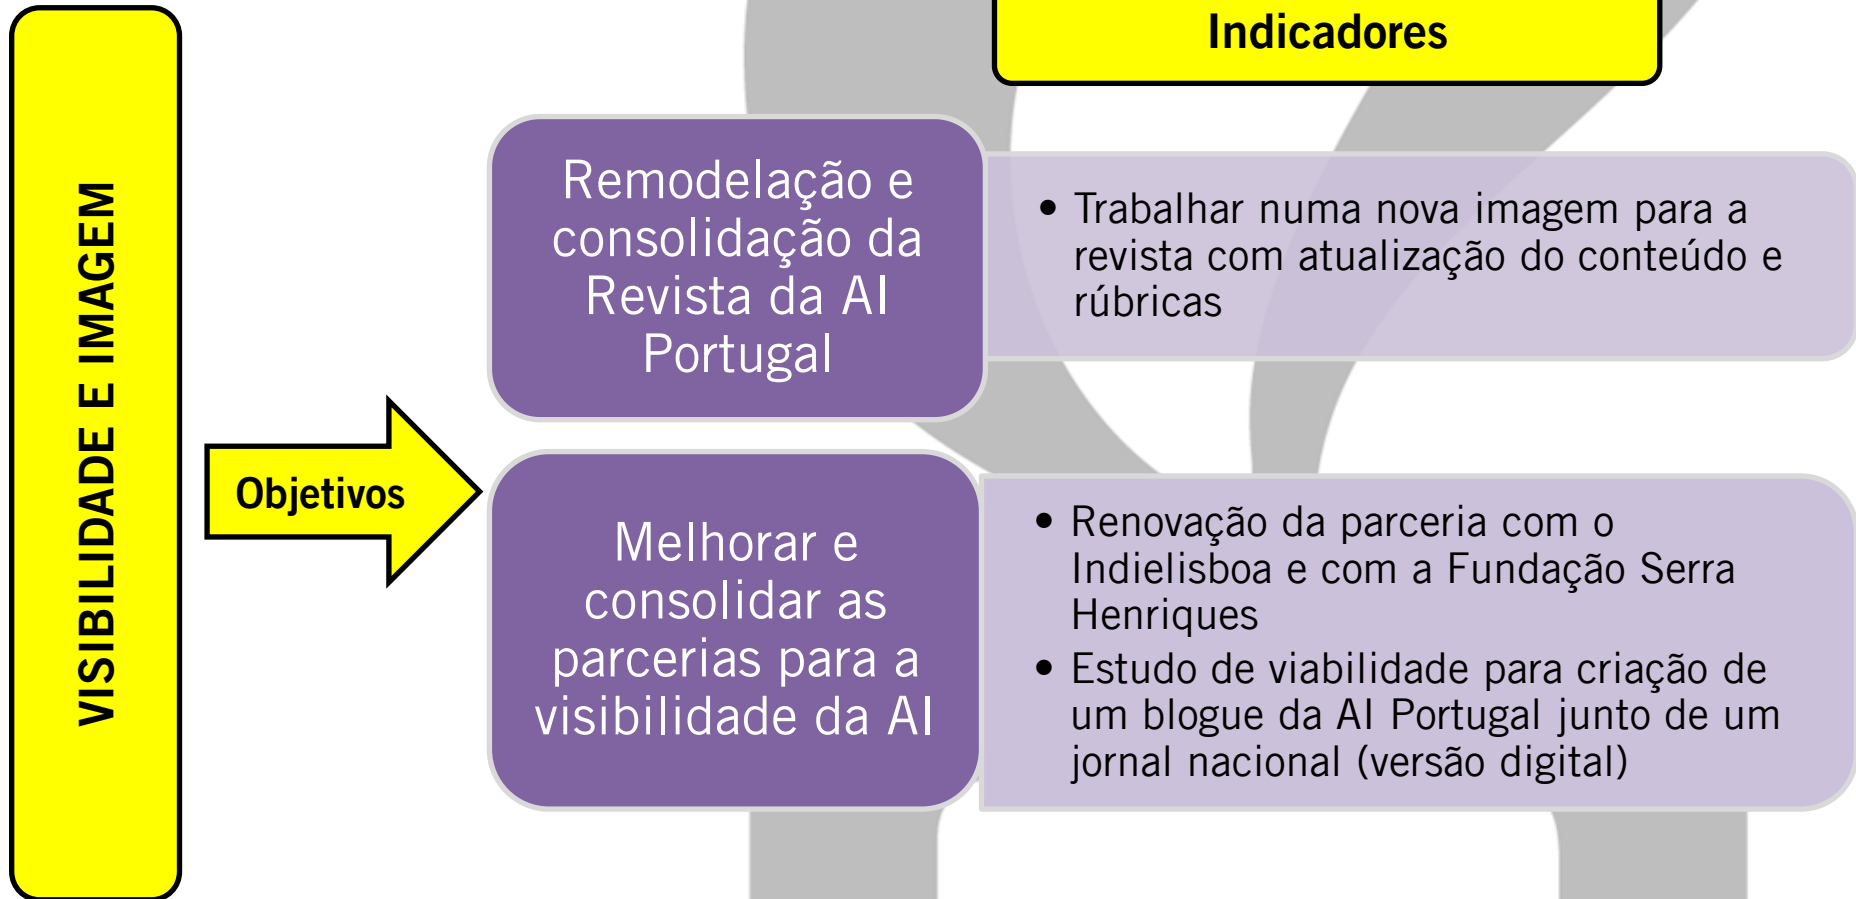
VISIBILIDADE E IMAGEM

Indicadores

Objetivos

Remodelação e consolidação da Revista da AI Portugal

• Trabalhar numa nova imagem para a revista com atualização do conteúdo e rúbricas

Melhorar e consolidar as parcerias para a visibilidade da AI

• Renovação da parceria com o Indielisboa e com a Fundação Serra Henriques
• Estudo de viabilidade para criação de um blogue da AI Portugal junto de um jornal nacional (versão digital)